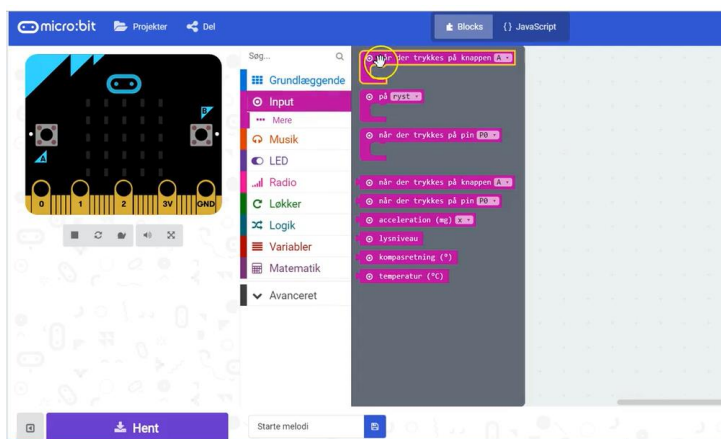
micro:bit
Projekter
Del
Blocks
{} JavaScript

A
B
0
1
2
3V
GND

Søg...
Grundlæggende
Input
Mere
Musik
LED
Radio
Løkker
Logik
Variabler
Matematik
Avanceret

når der trykkes på knappen A
på ryst
når der trykkes på pin P0
når der trykkes på knappen A
når der trykkes på pin P0
acceleration (mg) x
lysniveau
kompasretning (°)
temperatur (°C)

Hent
Starte melodi